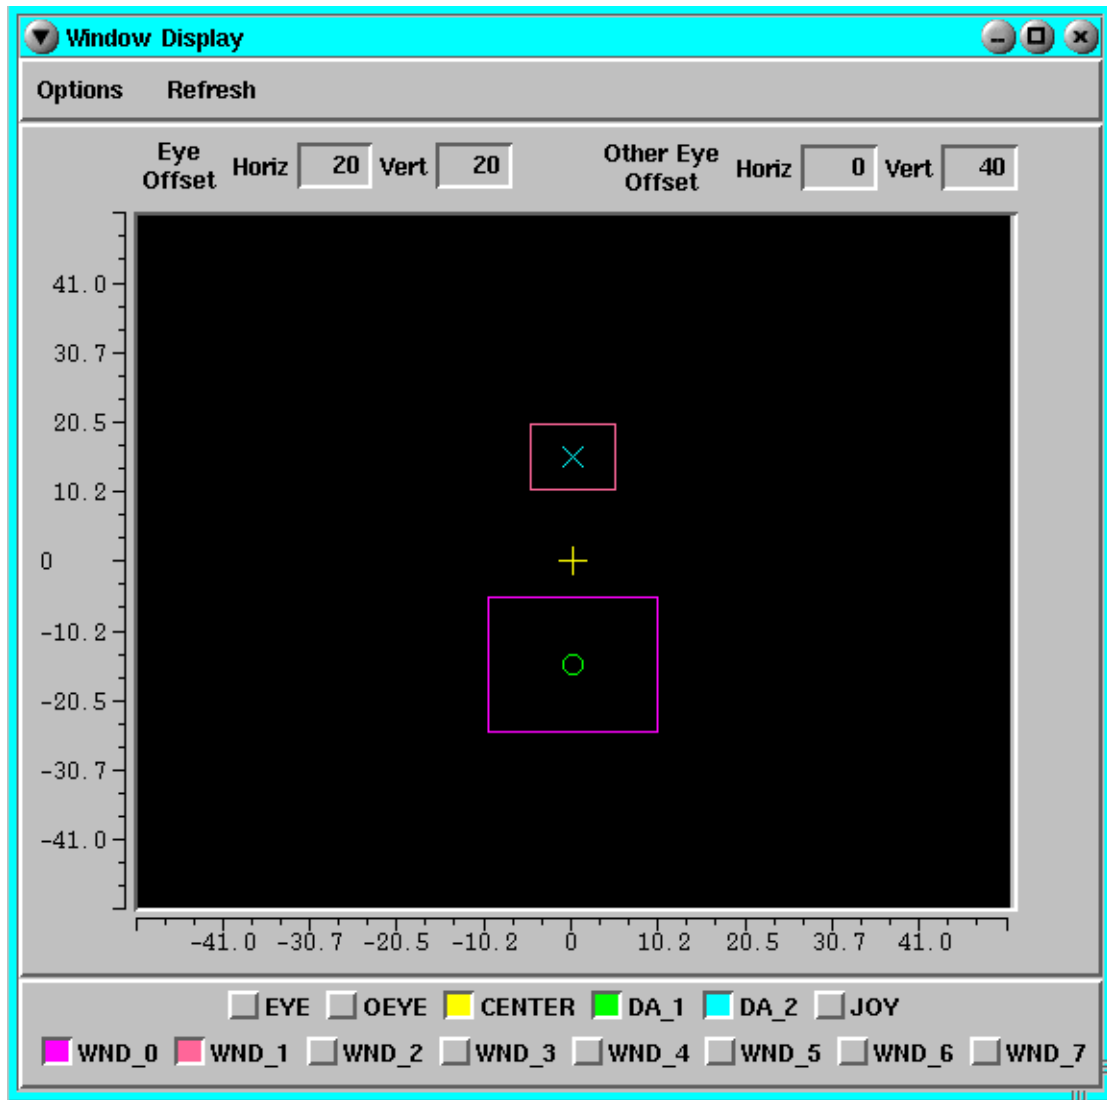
Window Display

Options Refresh

Eye Offset Horiz 20 Vert 20

Other Eye Offset Horiz 0 Vert 40

41.0
30.7
20.5
10.2
0
-10.2
-20.5
-30.7
-41.0

-41.0 -30.7 -20.5 -10.2 0 10.2 20.5 30.7 41.0

EYE OEYE CENTER DA_1 DA_2 JOY

WND_0 WND_1 WND_2 WND_3 WND_4 WND_5 WND_6 WND_7